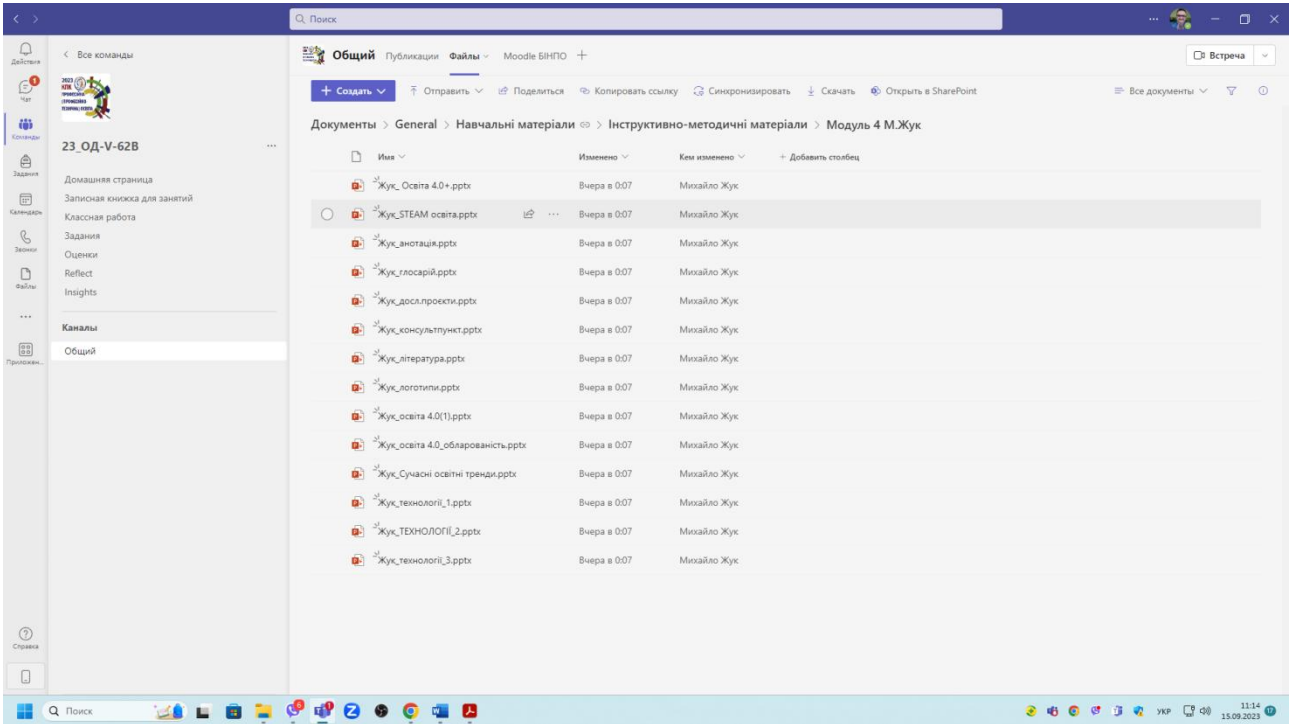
Поиск

Действия
Чат
Команды
Задания
Календарь
Звонки
Файлы
...
Приложения
Справка

< Все команды

23_ОД-V-62В ...

Домашняя страница
Записная книжка для занятий
Классная работа
Задания
Оценки
Reflect
Insights

Каналы

Общий

Общий Публикации Файлы Moodle БІНПО +

Встреча

+ Создать Отправить Поделиться Копировать ссылку Синхронизировать Скачать Открыть в SharePoint

Все документы

Документы > General > Навчальні матеріали > Інструктивно-методичні матеріали > Модуль 4 М.Жук

| Имя | Изменено | Кем изменено | + Добавить столбец |
|---|---|---|---|
| Жук_ Освіта 4.0+.pptx | Вчера в 0:07 | Михайло Жук | |
| Жук_STEAM освіта.pptx | Вчера в 0:07 | Михайло Жук | |
| Жук_анотацiя.pptx | Вчера в 0:07 | Михайло Жук | |
| Жук_глосарій.pptx | Вчера в 0:07 | Михайло Жук | |
| Жук_досл.проекти.pptx | Вчера в 0:07 | Михайло Жук | |
| Жук_консультпункт.pptx | Вчера в 0:07 | Михайло Жук | |
| Жук_література.pptx | Вчера в 0:07 | Михайло Жук | |
| Жук_логотипи.pptx | Вчера в 0:07 | Михайло Жук | |
| Жук_освіта 4.0(1).pptx | Вчера в 0:07 | Михайло Жук | |
| Жук_освіта 4.0_обларованість.pptx | Вчера в 0:07 | Михайло Жук | |
| Жук_Сучасні освітні тренди.pptx | Вчера в 0:07 | Михайло Жук | |
| Жук_технології_1.pptx | Вчера в 0:07 | Михайло Жук | |
| Жук_ТЕХНОЛОГІЇ_2.pptx | Вчера в 0:07 | Михайло Жук | |
| Жук_технології_3.pptx | Вчера в 0:07 | Михайло Жук | |

Поиск

УКР 11:14 15.09.2023